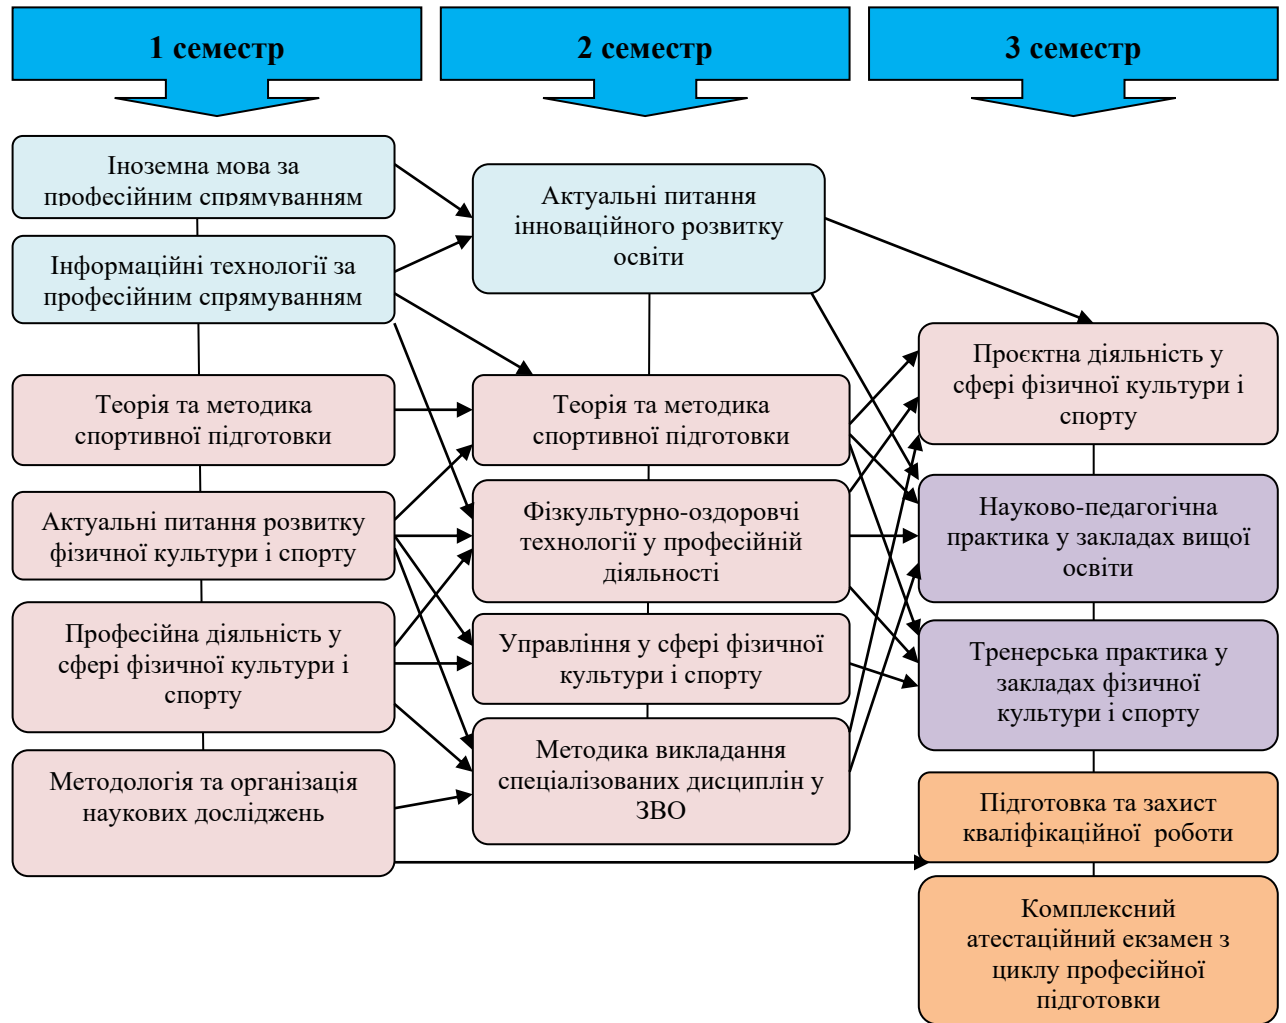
1 семестр

2 семестр

3 семестр

Іноземна мова за професійним спрямуванням

Інформаційні технології за професійним спрямуванням

Теорія та методика спортивної підготовки

Актуальні питання розвитку фізичної культури і спорту

Професійна діяльність у сфері фізичної культури і спорту

Методологія та організація наукових досліджень

Актуальні питання інноваційного розвитку освіти

Теорія та методика спортивної підготовки

Фізкультурно-оздоровчі технології у професійній діяльності

Управління у сфері фізичної культури і спорту

Методика викладання спеціалізованих дисциплін у ЗВО

Проєктна діяльність у сфері фізичної культури і спорту

Науково-педагогічна практика у закладах вищої освіти

Тренерська практика у закладах фізичної культури і спорту

Підготовка та захист кваліфікаційної роботи

Комплексний атестаційний екзамен з циклу професійної підготовки